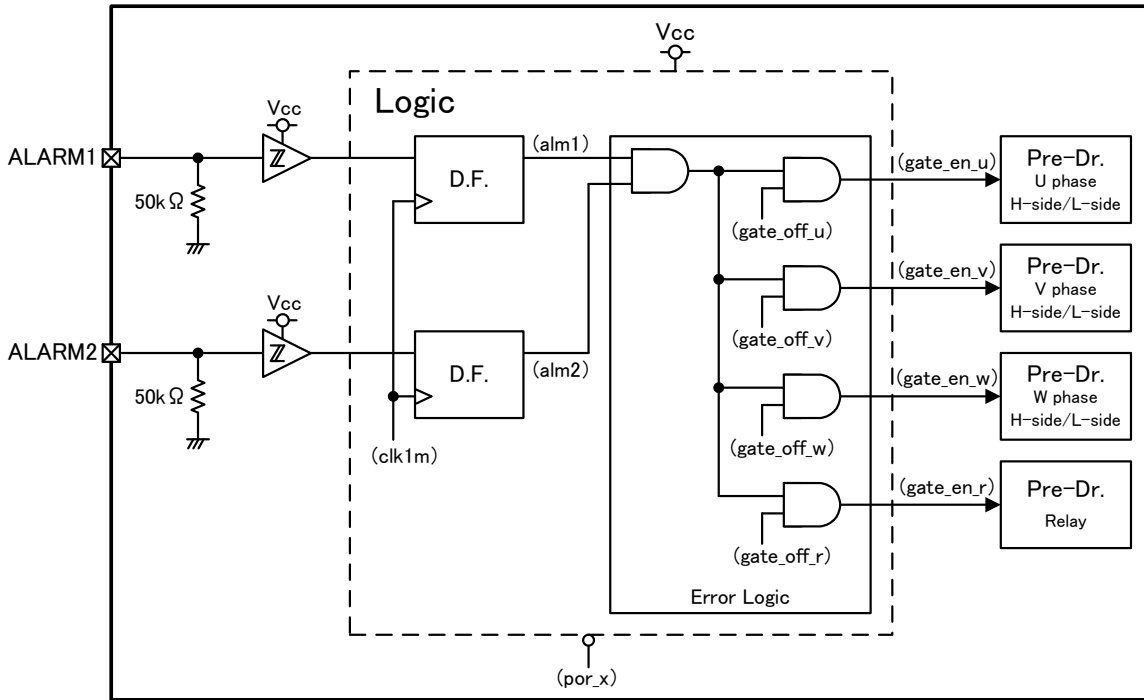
Vcc

Logic

Vcc

ALARM1

50kΩ

D.F.

(alm1)

(gate_en_u)

Pre-Dr.
U phase
H-side/L-side

(gate_off_u)

(gate_en_v)

Pre-Dr.
V phase
H-side/L-side

(gate_off_v)

Vcc

ALARM2

50kΩ

D.F.

(alm2)

(gate_en_w)

Pre-Dr.
W phase
H-side/L-side

(gate_off_w)

(clk1m)

(gate_en_r)

Pre-Dr.
Relay

(gate_off_r)

Error Logic

(por_x)